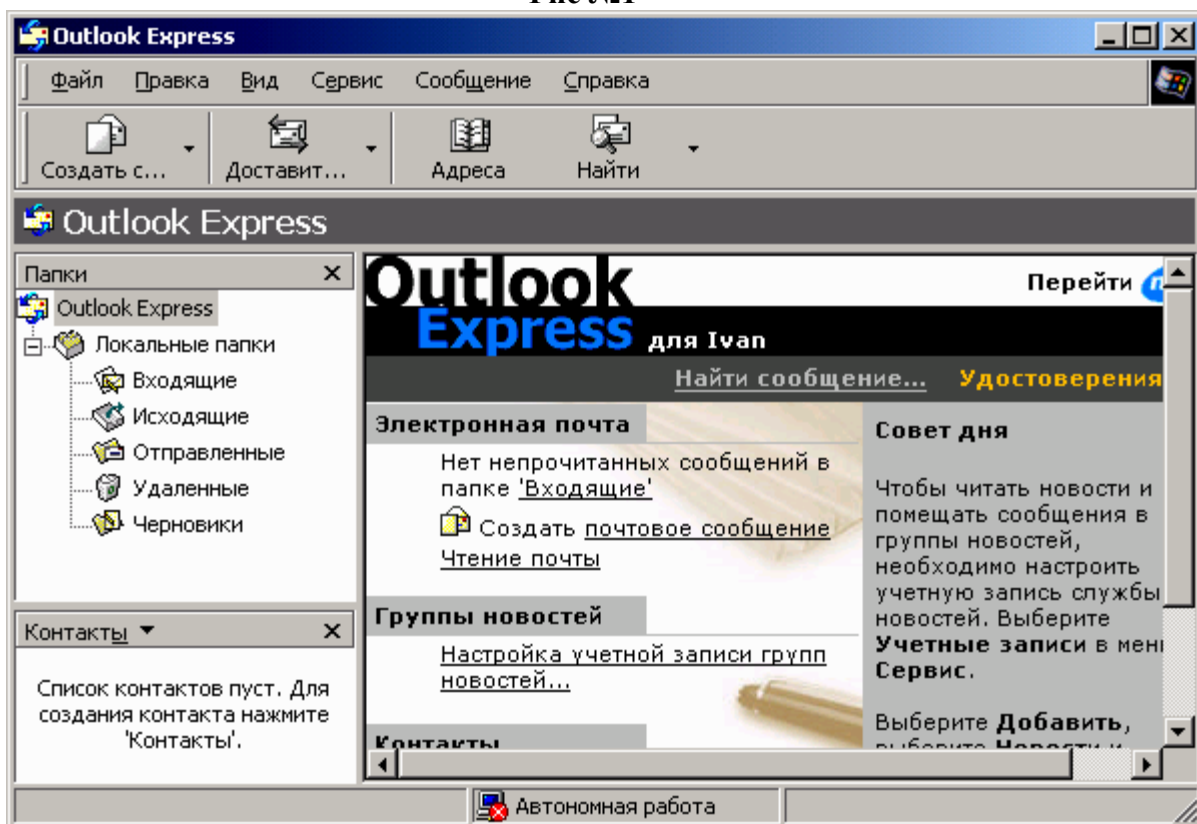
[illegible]

Outlook Express

Файл Правка Вид Сервис Сообщение Справка

Создать с... Доставит... Адреса Найти

Outlook Express

Папки ×

Outlook Express
Локальные папки
Входящие
Исходящие
Отправленные
Удаленные
Черновики

Контакты ▼ ×

Список контактов пуст. Для создания контакта нажмите 'Контакты'.

Outlook Express для Ivan

Перейти

Найти сообщение... Удостоверения

Электронная почта

Нет непрочитанных сообщений в папке 'Входящие'

Создать почтовое сообщение

Чтение почты

Группы новостей

Настройка учетной записи групп новостей...

Контакты

Совет дня

Чтобы читать новости и помещать сообщения в группы новостей, необходимо настроить учетную запись службы новостей. Выберите **Учетные записи** в мен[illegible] **Сервис**.

Выберите **Добавить**, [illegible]

Автономная работа